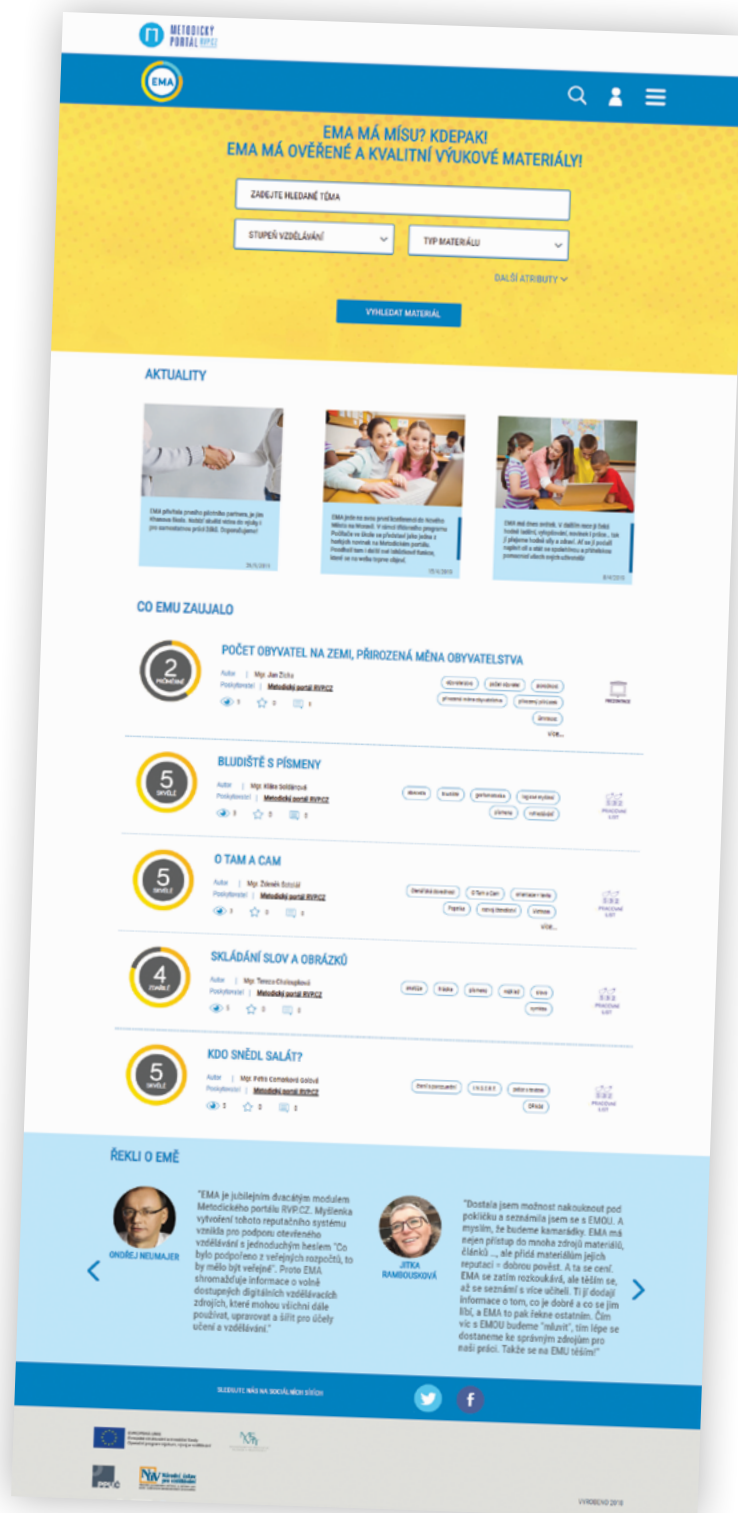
METODICKÝ PORTÁL RVP.CZ

EMA

EMA MÁ MÍSU? KDEPAK!
EMA MÁ OVĚŘENÉ A KVALITNÍ VÝUKOVÉ MATERIÁLY!

ZADEJTE HLEDANÉ TÉMA

STUPEŇ VZDĚLÁVÁNÍ

TYP MATERIÁLU

DALŠÍ ATRIBUTY

VYHLEDAT MATERIÁL

AKTUALITY

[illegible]

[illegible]

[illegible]

CO EMU ZAUJALO

2 PRŮMĚRNÉ

POČET OBYVATEL NA ZEMI, PŘIROZENÁ MĚNA OBYVATELSTVA

Autor | Mgr. Jan Žižka
Poskytovatel | Metodický portál RVP.CZ

VÍCE...

PREZENTACE

5 SKVĚLÉ

BLUDIŠTĚ S PÍSMENY

Autor | Mgr. Klára Soldánová
Poskytovatel | Metodický portál RVP.CZ

PRACOVNÍ LIST

5 SKVĚLÉ

O TAM A CAM

Autor | Mgr. Zdeněk Sotolář
Poskytovatel | Metodický portál RVP.CZ

VÍCE...

PRACOVNÍ LIST

4 ZDAŘILÉ

SKLÁDÁNÍ SLOV A OBRÁZKŮ

Autor | Mgr. Tereza Chalupková
Poskytovatel | Metodický portál RVP.CZ

PRACOVNÍ LIST

5 SKVĚLÉ

KDO SNĚDL SALÁT?

Autor | Mgr. Petra Comerková Golová
Poskytovatel | Metodický portál RVP.CZ

PRACOVNÍ LIST

ŘEKLI O EMĚ

ONDŘEJ NEUMAJER

"EMA je jubilejním dvacátým modulem Metodického portálu RVP.CZ. Myšlenka vytvoření tohoto reputačního systému vzešla pro podporu otevřeného vzdělávání s jednoduchým heslem "Co bylo podpořeno z veřejných rozpočtů, to by mělo být veřejné". Proto EMA shromažďuje informace o volně dostupných digitálních vzdělávacích zdrojích, které mohou všichni dále používat, upravovat a šířit pro účely učení a vzdělávání."

JITKA RAMBOUSKOVÁ

"Dostala jsem možnost nakouknout pod pokličku a seznámila jsem se s EMOU. A myslím, že budeme kamarádky. EMA má nejen přístup do mnoha zdrojů materiálů, článků ..., ale přidá materiálům jejich reputaci = dobrou pověst. A ta se cení. EMA se zatím rozkoukává, ale těším se, až se seznámí s více učiteli. Ti jí dodají informace o tom, co je dobré a co se jim líbí, a EMA to pak řekne ostatním. Čím víc s EMOU budeme "mluvit", tím lépe se dostaneme ke správným zdrojům pro naši práci. Takže se na EMU těším!"

SLEDUJTE NÁS NA SOCIÁLNÍCH SÍTÍCH

VYROBENO 2018